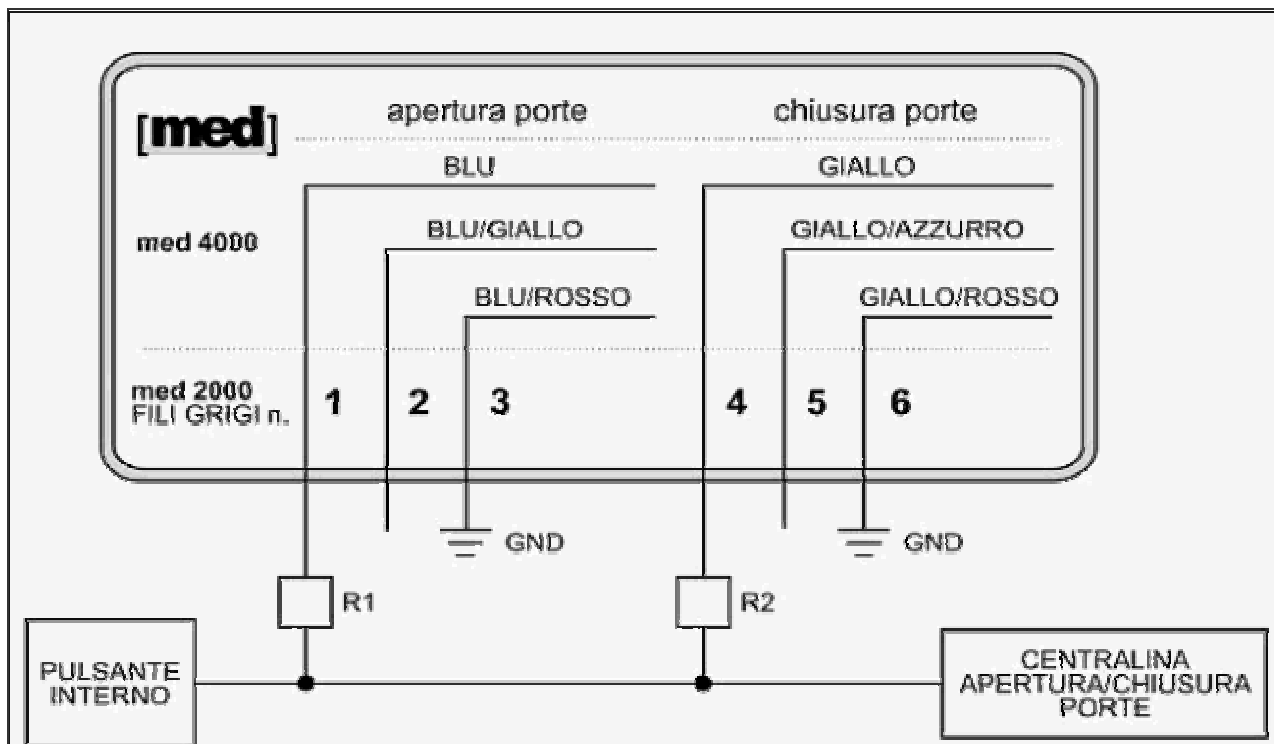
[med] apertura porte chiusura porte

BLU

GIALLO

med 4000

BLU/GIALLO

GIALLO/AZZURRO

BLU/ROSSO

GIALLO/ROSSO

med 2000
FILI GRIGI n.

1 2 3 4 5 6

GND

GND

R1

R2

PULSANTE
INTERNO

CENTRALINA
APERTURA/CHIUSURA
PORTE